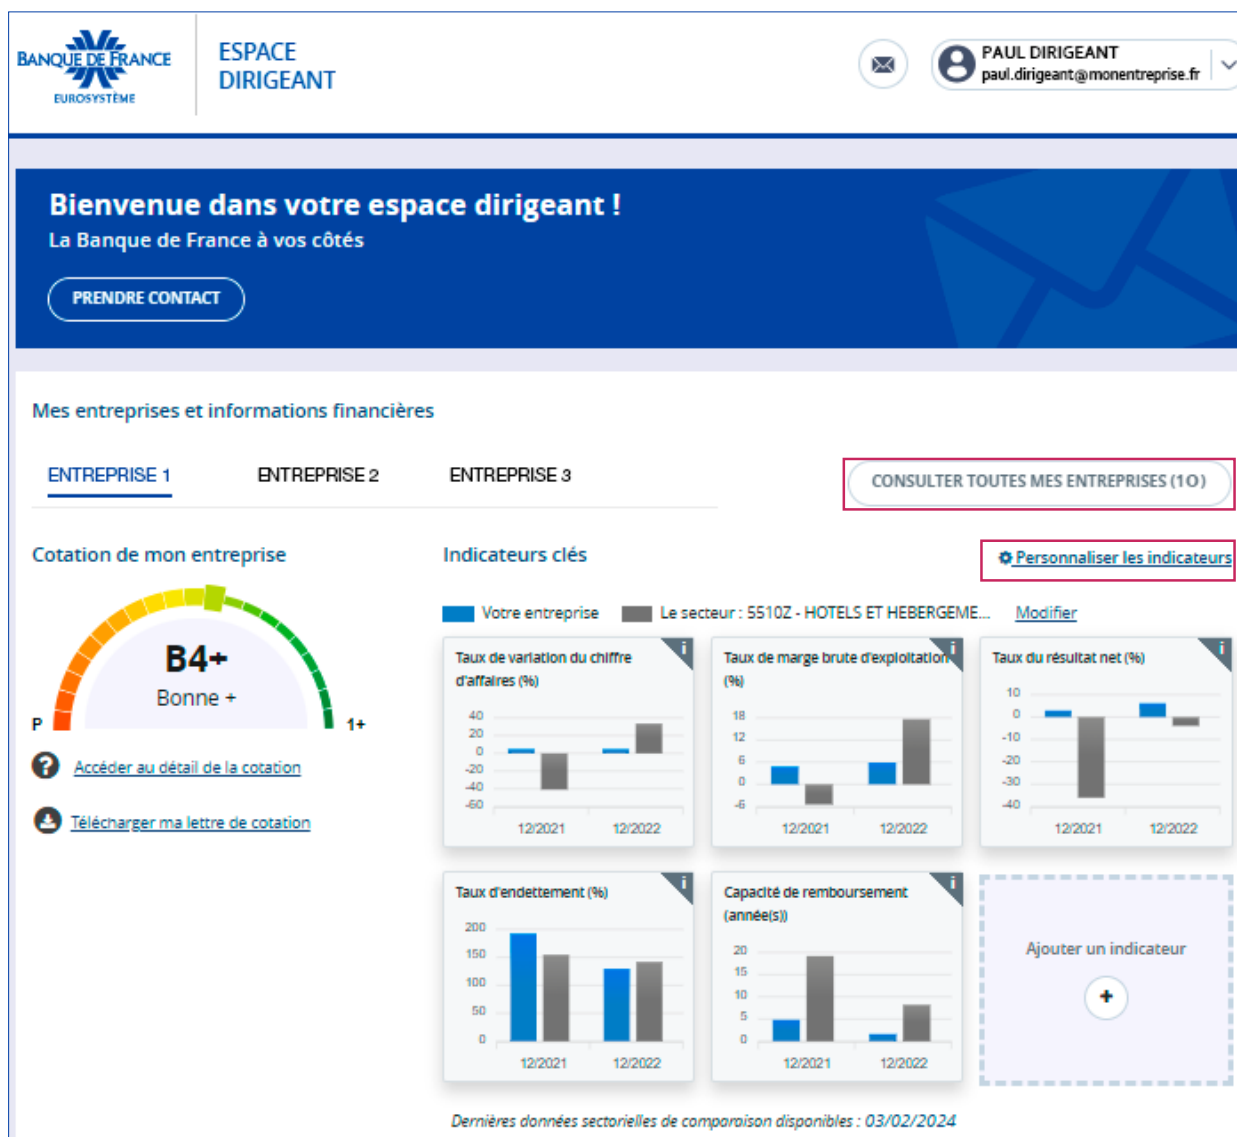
BANQUE DE FRANCE
EUROSYSTÈME

ESPACE DIRIGEANT

PAUL DIRIGEANT
paul.dirigeant@monentreprise.fr

Bienvenue dans votre espace dirigeant !
La Banque de France à vos côtés

PRENDRE CONTACT

Mes entreprises et informations financières

ENTREPRISE 1 ENTREPRISE 2 ENTREPRISE 3

CONSULTER TOUTES MES ENTREPRISES (10)

Cotation de mon entreprise

B4+
Bonne +
P
1+

Accéder au détail de la cotation

Télécharger ma lettre de cotation

Indicateurs clés

Personnaliser les indicateurs

Votre entreprise Le secteur : 5510Z - HOTELS ET HEBERGEME... Modifier

Taux de variation du chiffre d'affaires (%)
40
20
0
-20
-40
-60
12/2021 12/2022

Taux de marge brute d'exploitation (%)
18
12
6
0
-6
12/2021 12/2022

Taux du résultat net (%)
10
0
-10
-20
-30
-40
12/2021 12/2022

Taux d'endettement (%)
200
150
100
50
0
12/2021 12/2022

Capacité de remboursement (année(s))
20
15
10
5
0
12/2021 12/2022

Ajouter un indicateur
+

Dernières données sectorielles de comparaison disponibles : 03/02/2024